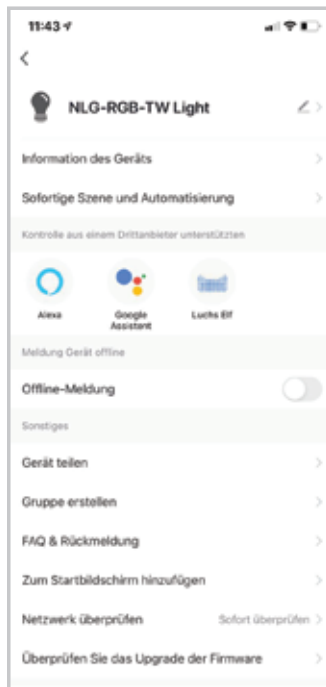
11:43

NLG-RGB-TW Light

Information des Geräts

Sofortige Szene und Automatisierung

Kontrolle aus einem Drittanbieter unterstützen

Alexa

Google Assistant

Luchs Elf

Meldung Gerät offline

Offline-Meldung

Sonstiges

Gerät teilen

Gruppe erstellen

FAQ & Rückmeldung

Zum Startbildschirm hinzufügen

Netzwerk überprüfen

Sofort überprüfen

Überprüfen Sie das Upgrade der Firmware